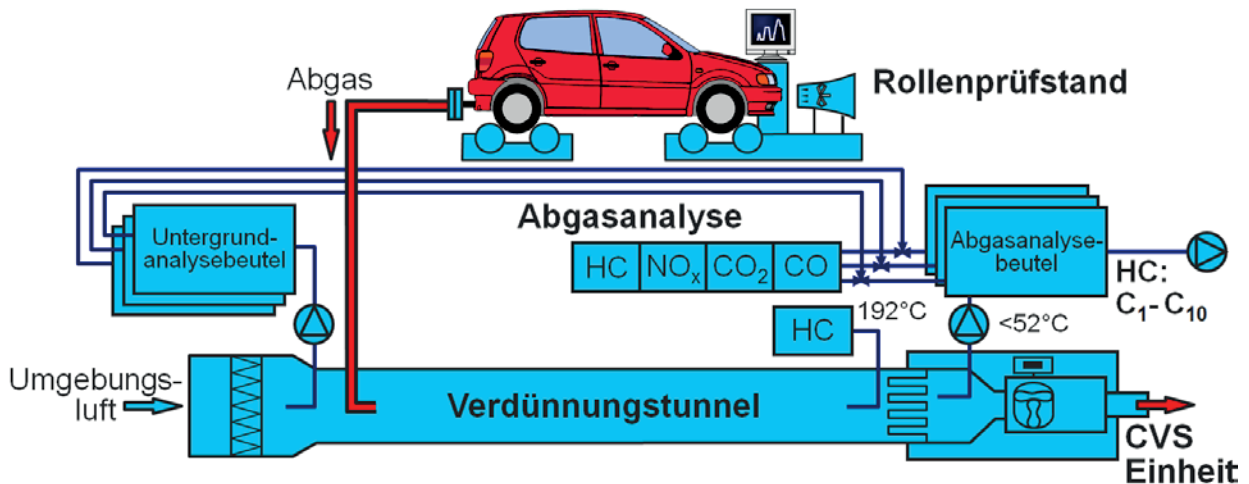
Abgas

Rollenprüfstand

Abgasanalyse

Untergrundanalysebeutel

| HC | $NO_x$ | $CO_2$ | CO |
|---|---|---|---|

Abgasanalysebeutel

HC: $C_1$- $C_{10}$

HC

192°C

<52°C

Umgebungsluft

Verdünnungstunnel

CVS Einheit